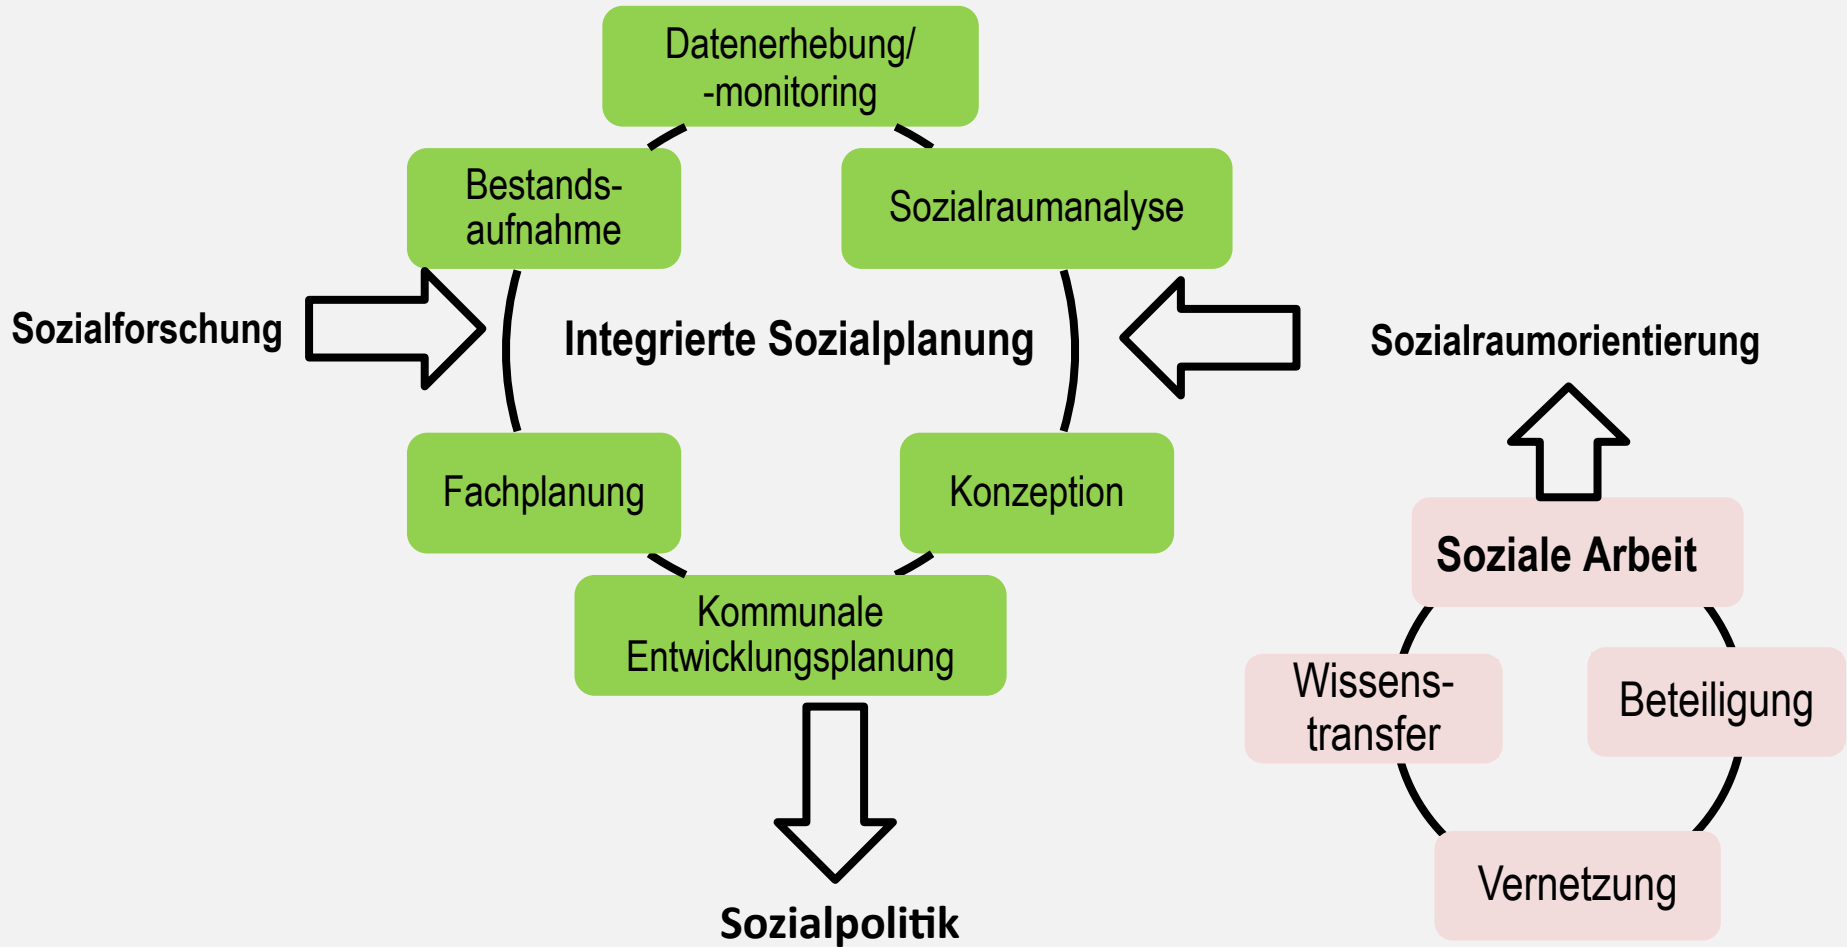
Datenerhebung/ -monitoring

Bestandsaufnahme

Sozialraumanalyse

Sozialforschung

Integrierte Sozialplanung

Sozialraumorientierung

Fachplanung

Konzeption

Kommunale Entwicklungsplanung

Sozialpolitik

Soziale Arbeit

Wissenstransfer

Beteiligung

Vernetzung